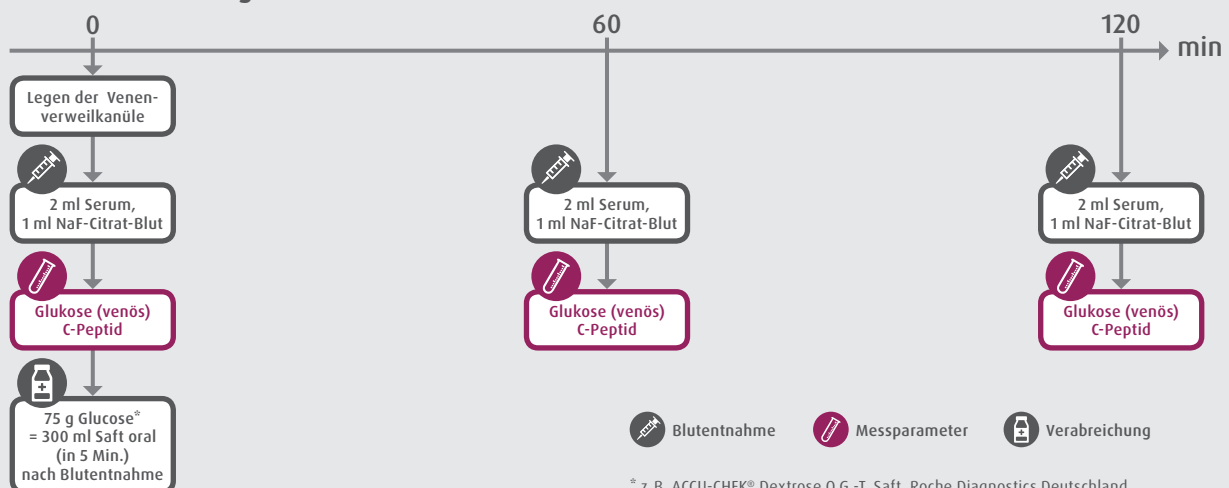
0

60

120

min

Legen der Venenverweilkanüle

2 ml Serum, 1 ml NaF-Citrat-Blut

Glukose (venös) C-Peptid

75 g Glucose* = 300 ml Saft oral (in 5 Min.) nach Blutentnahme

2 ml Serum, 1 ml NaF-Citrat-Blut

Glukose (venös) C-Peptid

2 ml Serum, 1 ml NaF-Citrat-Blut

Glukose (venös) C-Peptid

Blutentnahme

Messparameter

Verabreichung

* z. B. ACCU-CHEK® Dextrose O.G.-T. Saft, Roche Diagnostics Deutschland